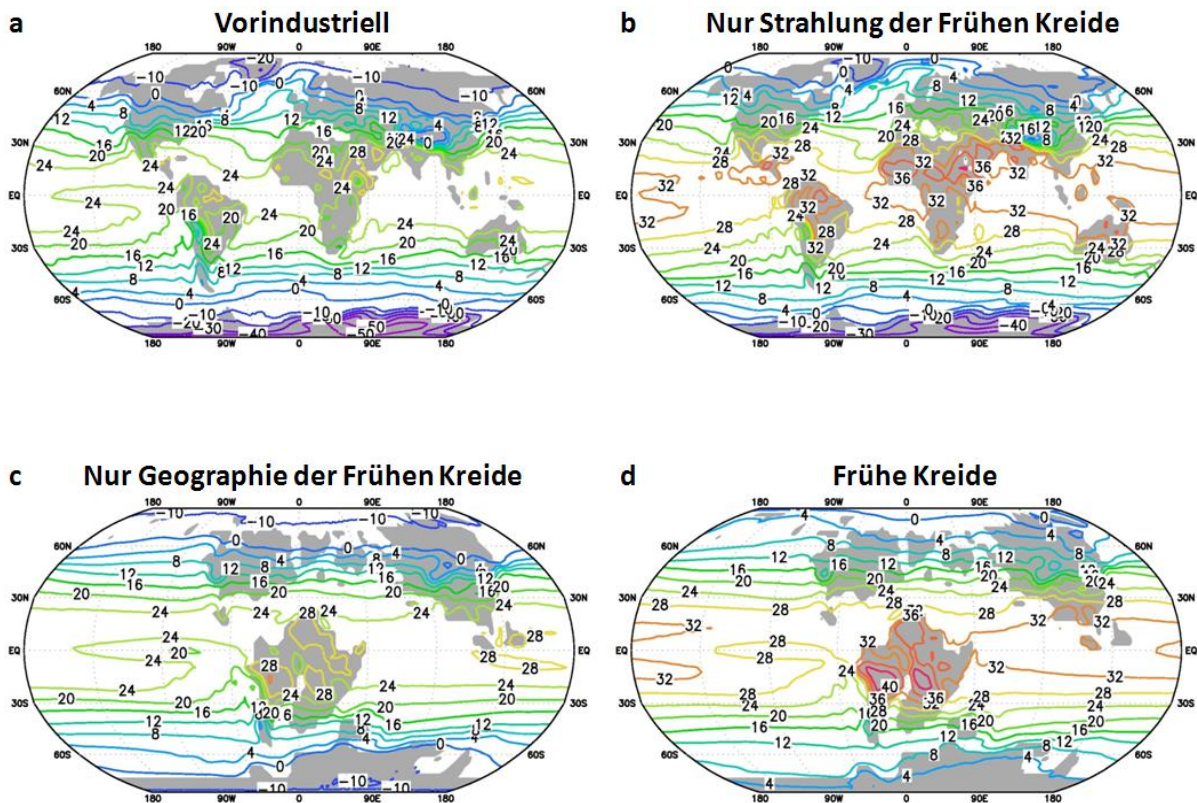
a Vorindustriell

180 90W 0 90E 180

60N 30N EQ 30S 60S

-20 -10 0 -10 -10 0 8 -10 4 8 12 16 20 12 16 8 12 16 24 20 20 24 4 0 12 16 20 24 28 24 24 24 24 20 16 20 24 24 20 16 24 20 16 12 8 12 16 24 20 16 12 8 16 4 0 4 4 8 12 16 0 -10 -20 -30 -10 -40 -50 -10 -50 -20

180 90W 0 90E 180

b Nur Strahlung der Frühen Kreide

180 90W 0 90E 180

60N 30N EQ 30S 60S

0 -10 0 4 4 8 12 16 12 16 8 12 20 16 4 20 16 12 24 24 20 24 28 32 16 12 8 20 24 28 32 36 32 28 32 36 32 28 32 32 28 32 28 24 32 32 28 32 24 28 32 24 24 32 28 24 20 16 20 24 20 20 16 12 12 16 12 8 8 4 4 0 -10 -20 -30 -10 -20 -40

180 90W 0 90E 180

c Nur Geographie der Frühen Kreide

180 90W 0 90E 180

60N 30N EQ 30S 60S

-10 -10 -10 -10 0 8 4 8 4 12 16 12 16 20 24 20 16 12 8 20 24 24 28 24 28 24 24 20 28 28 24 24 28 24 20 20 16 12 20 6 16 12 12 8 4 0 0 -10 -10

180 90W 0 90E 180

d Frühe Kreide

180 90W 0 90E 180

60N 30N EQ 30S 60S

4 0 0 4 8 4 8 12 16 20 12 16 20 16 20 20 24 24 28 28 24 28 32 36 32 28 32 28 24 40 36 32 36 28 24 28 24 20 16 16 20 24 28 24 20 16 12 12 8 8 4 4

180 90W 0 90E 180